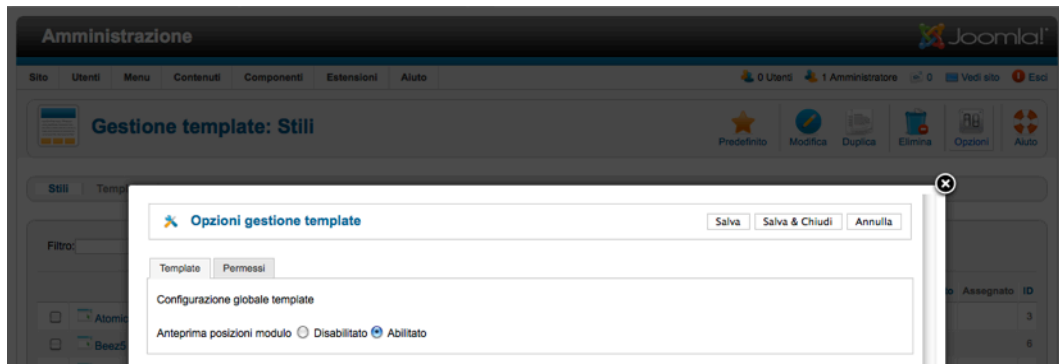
Amministrazione

Joomla!

Sito Utenti Menu Contenuti Componenti Estensioni Aiuto

0 Utenti 1 Amministratore 0 Vedi sito Esci

Gestione template: Stili

Predefinito Modifica Duplica Elimina Opzioni Aiuto

Stili Temp

Filtro:

Atomic

Beez5

o Assegnato ID

3

6

Opzioni gestione template

Salva Salva & Chiudi Annulla

Template Permessi

Configurazione globale template

Anteprima posizioni modulo Disabilitato Abilitato